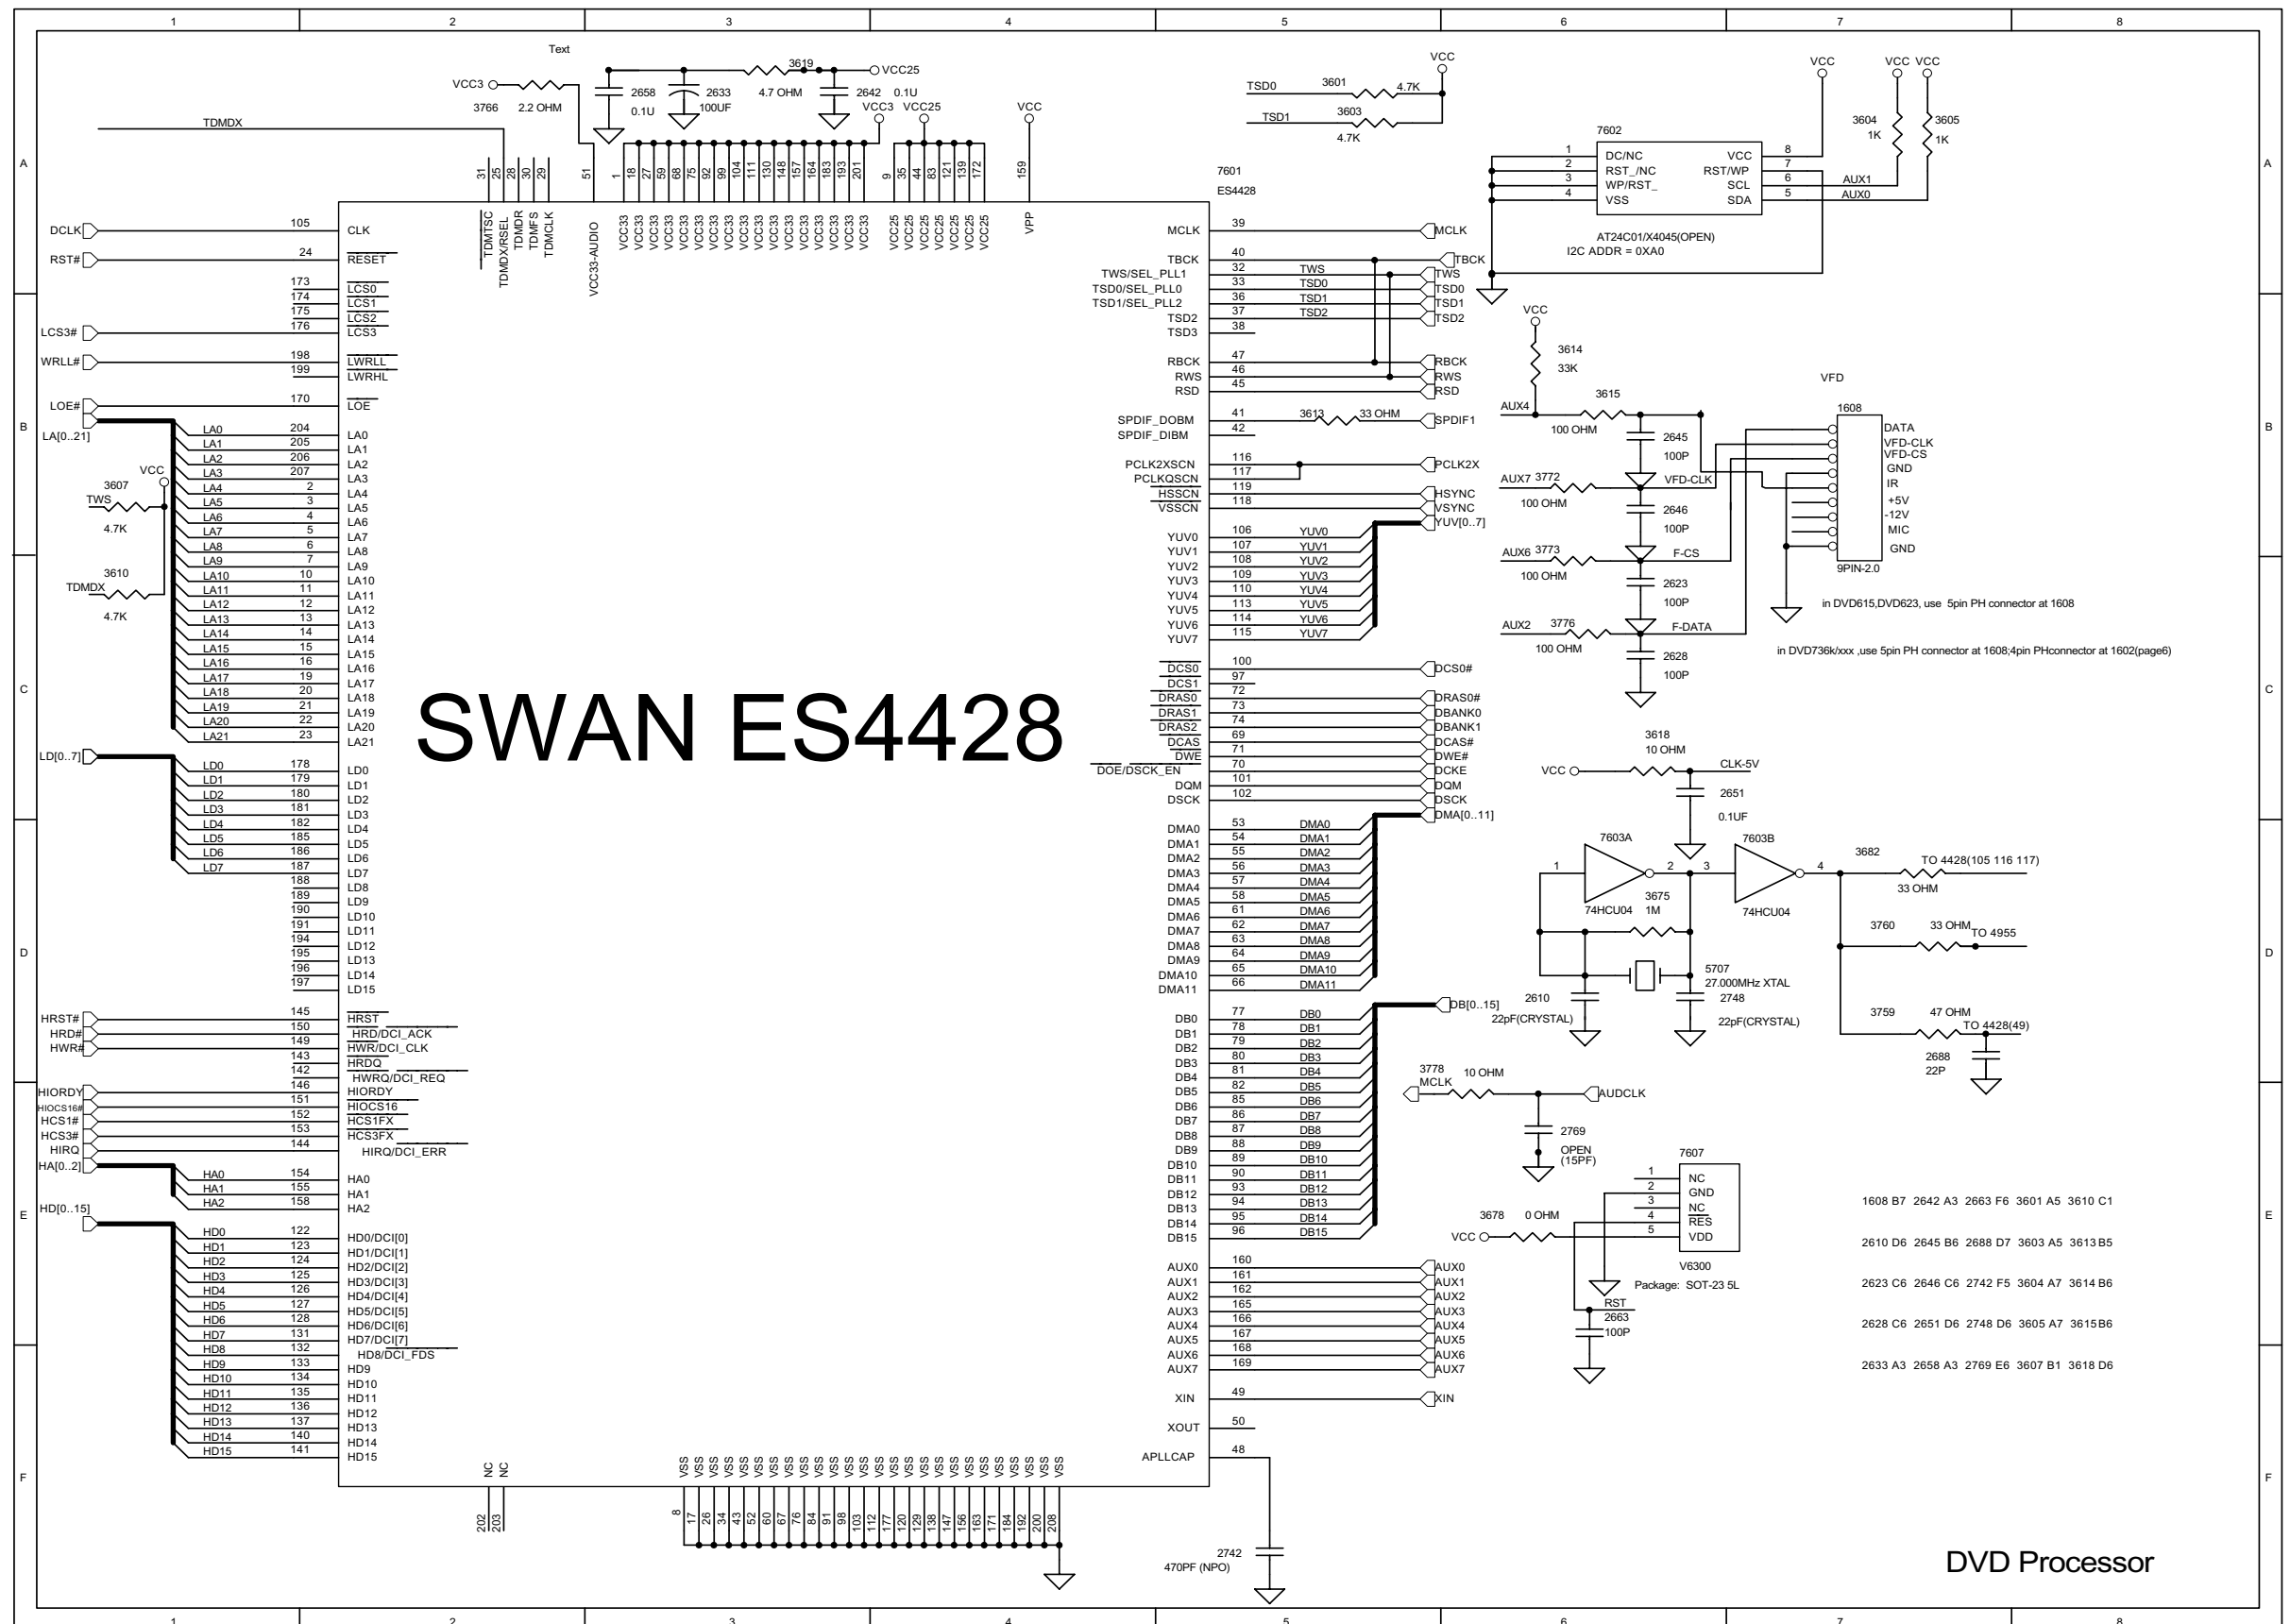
1 2 3 4 5 6 7 8

Text

VCC3 3766 2.2 OHM 2658 0.1U 2633 100UF 3619 4.7 OHM VCC25 2642 0.1U VCC3 VCC25 VCC

TDMDX

31 25 28 30 29 51 1 18 27 59 68 75 92 99 104 111 130 148 157 164 183 193 201 9 35 44 83 121 139 172 159

TDMTSC TDMDX/RSEL TDMDR TDMFS TDMCLK VCC33-AUDIO VCC33 VCC33 VCC33 VCC33 VCC33 VCC33 VCC33 VCC33 VCC33 VCC33 VCC33 VCC33 VCC33 VCC33 VCC33 VCC33 VCC25 VCC25 VCC25 VCC25 VCC25 VCC25 VPP

7601
ES4428

VCC
TSD0 3601 4.7K
TSD1 3603 4.7K

7602
1 DC/NC VCC 8
2 RST_/NC RST/WP 7
3 WP/RST_ SCL 6
4 VSS SDA 5
AT24C01/X4045(OPEN)
I2C ADDR = 0XA0

VCC VCC VCC
3604 1K 3605 1K
AUX1
AUX0

DCLK 105 CLK
RST# 24 RESET
173 LCS0
174 LCS1
175 LCS2
LCS3# 176 LCS3
WRLL# 198 LWRLL
199 LWRHL
LOE# 170 LOE
LA[0..21]
LA0 204 LA0
LA1 205 LA1
LA2 206 LA2
LA3 207 LA3
LA4 2 LA4
LA5 3 LA5
LA6 4 LA6
LA7 5 LA7
LA8 6 LA8
LA9 7 LA9
LA10 10 LA10
LA11 11 LA11
LA12 12 LA12
LA13 13 LA13
LA14 14 LA14
LA15 15 LA15
LA16 16 LA16
LA17 19 LA17
LA18 20 LA18
LA19 21 LA19
LA20 22 LA20
LA21 23 LA21

VCC
3607
TWS
4.7K
3610
TDMDX
4.7K

LD[0..7]
LD0 178 LD0
LD1 179 LD1
LD2 180 LD2
LD3 181 LD3
LD4 182 LD4
LD5 185 LD5
LD6 186 LD6
LD7 187 LD7
188 LD8
189 LD9
190 LD10
191 LD11
194 LD12
195 LD13
196 LD14
197 LD15

HRST# 145 HRST
HRD# 150 HRD/DCI_ACK
HWR# 149 HWR/DCI_CLK
143 HRDQ
142 HWRQ/DCI_REQ
HIORDY 146 HIORDY
HIOCS16# 151 HIOCS16
HCS1# 152 HCS1FX
HCS3# 153 HCS3FX
HIRQ 144 HIRQ/DCI_ERR
HA[0..2]
HA0 154 HA0
HA1 155 HA1
HA2 158 HA2
HD[0..15]
HD0 122 HD0/DCI[0]
HD1 123 HD1/DCI[1]
HD2 124 HD2/DCI[2]
HD3 125 HD3/DCI[3]
HD4 126 HD4/DCI[4]
HD5 127 HD5/DCI[5]
HD6 128 HD6/DCI[6]
HD7 131 HD7/DCI[7]
HD8 132 HD8/DCI_FDS
HD9 133 HD9
HD10 134 HD10
HD11 135 HD11
HD12 136 HD12
HD13 137 HD13
HD14 140 HD14
HD15 141 HD15

SWAN ES4428

NC NC
202 203

VSS VSS VSS VSS VSS VSS VSS VSS VSS VSS VSS VSS VSS VSS VSS VSS VSS VSS VSS VSS VSS VSS VSS VSS VSS
8 17 26 34 43 52 60 67 76 84 91 98 103 112 117 120 129 138 147 156 163 171 184 192 200 208

MCLK 39 MCLK
TBCK 40 TBCK
TWS/SEL_PLL1 32 TWS TWS
TSD0/SEL_PLL0 33 TSD0 TSD0
TSD1/SEL_PLL2 36 TSD1 TSD1
TSD2 37 TSD2 TSD2
TSD3 38
RBCK 47 RBCK
RWS 46 RWS
RSD 45 RSD
SPDIF_DOBM 41 3613 33 OHM SPDIF1
SPDIF_DIBM 42
PCLK2XSCN 116 PCLK2X
PCLKQSCN 117
HSSCN 119 HSYNC
VSSCN 118 VSYNC
YUV[0..7]
YUV0 106 YUV0
YUV1 107 YUV1
YUV2 108 YUV2
YUV3 109 YUV3
YUV4 110 YUV4
YUV5 113 YUV5
YUV6 114 YUV6
YUV7 115 YUV7
DCS0 100 DCS0#
DCS1 97
DRAS0 72 DRAS0#
DRAS1 73 DBANK0
DRAS2 74 DBANK1
DCAS 69 DCAS#
DWE 71 DWE#
DOE/DSCK_EN 70 DCKE
DQM 101 DQM
DSCK 102 DSCK
DMA[0..11]
DMA0 53 DMA0
DMA1 54 DMA1
DMA2 55 DMA2
DMA3 56 DMA3
DMA4 57 DMA4
DMA5 58 DMA5
DMA6 61 DMA6
DMA7 62 DMA7
DMA8 63 DMA8
DMA9 64 DMA9
DMA10 65 DMA10
DMA11 66 DMA11
DB[0..15]
DB0 77 DB0
DB1 78 DB1
DB2 79 DB2
DB3 80 DB3
DB4 81 DB4
DB5 82 DB5
DB6 85 DB6
DB7 86 DB7
DB8 87 DB8
DB9 88 DB9
DB10 89 DB10
DB11 90 DB11
DB12 93 DB12
DB13 94 DB13
DB14 95 DB14
DB15 96 DB15
AUX0 160 AUX0
AUX1 161 AUX1
AUX2 162 AUX2
AUX3 165 AUX3
AUX4 166 AUX4
AUX5 167 AUX5
AUX6 168 AUX6
AUX7 169 AUX7
XIN 49 XIN
XOUT 50
APLLCAP 48
2742
470PF (NPO)

VCC
3614
33K
VFD
AUX4 3615 100 OHM
2645 100P
AUX7 3772 100 OHM VFD-CLK
2646 100P
AUX6 3773 100 OHM F-CS
2623 100P
AUX2 3776 100 OHM F-DATA
2628 100P
1608
DATA
VFD-CLK
VFD-CS
GND
IR
+5V
-12V
MIC
GND
9PIN-2.0
in DVD615,DVD623, use 5pin PH connector at 1608
in DVD736k/xxx ,use 5pin PH connector at 1608;4pin PHconnector at 1602(page6)

3618
10 OHM
VCC CLK-5V
2651
0.1UF
7603A 7603B
1 2 3 4
74HCU04 74HCU04
3675 1M
3682
TO 4428(105 116 117)
33 OHM
3760 33 OHM TO 4955
5707
27.000MHz XTAL
2610 2748
22pF(CRYSTAL) 22pF(CRYSTAL)
3759 47 OHM TO 4428(49)
2688
22P

3778
MCLK 10 OHM AUDCLK
2769
OPEN
(15PF)

7607
1 NC
2 GND
3 NC
4 RES
5 VDD
3678 0 OHM
VCC
V6300
Package: SOT-23 5L
RST
2663
100P

1608 B7 2642 A3 2663 F6 3601 A5 3610 C1
2610 D6 2645 B6 2688 D7 3603 A5 3613 B5
2623 C6 2646 C6 2742 F5 3604 A7 3614 B6
2628 C6 2651 D6 2748 D6 3605 A7 3615 B6
2633 A3 2658 A3 2769 E6 3607 B1 3618 D6

DVD Processor

A B C D E F